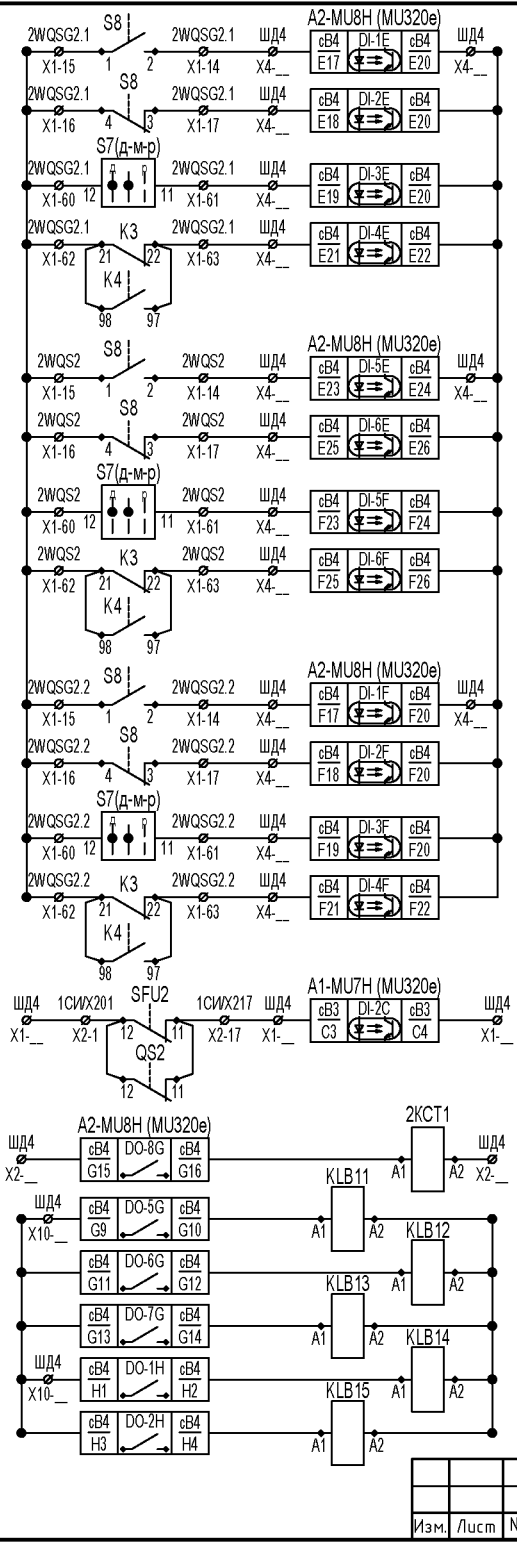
2WQSG2.1 S8 2WQSG2.1 ШД4 A2-MU8H (MU320e) ШД4
X1-15 1 2 X1-14 X4-__ cB4 E17 DI-1E cB4 E20 X4-__
2WQSG2.1 S8 2WQSG2.1 ШД4
X1-16 4 3 X1-17 X4-__ cB4 E18 DI-2E cB4 E20
S7(д-м-р)
2WQSG2.1 12 11 2WQSG2.1 ШД4
X1-60 X1-61 X4-__ cB4 E19 DI-3E cB4 E20
2WQSG2.1 K3 2WQSG2.1 ШД4
X1-62 21 22 X1-63 X4-__ cB4 E21 DI-4E cB4 E22
K4
98 97

2WQS2 S8 2WQS2 ШД4 A2-MU8H (MU320e) ШД4
X1-15 1 2 X1-14 X4-__ cB4 E23 DI-5E cB4 E24 X4-__
2WQS2 S8 2WQS2 ШД4
X1-16 4 3 X1-17 X4-__ cB4 E25 DI-6E cB4 E26
S7(д-м-р)
2WQS2 12 11 2WQS2 ШД4
X1-60 X1-61 X4-__ cB4 F23 DI-5F cB4 F24
2WQS2 K3 2WQS2 ШД4
X1-62 21 22 X1-63 X4-__ cB4 F25 DI-6F cB4 F26
K4
98 97

2WQSG2.2 S8 2WQSG2.2 ШД4 A2-MU8H (MU320e) ШД4
X1-15 1 2 X1-14 X4-__ cB4 F17 DI-1F cB4 F20 X4-__
2WQSG2.2 S8 2WQSG2.2 ШД4
X1-16 4 3 X1-17 X4-__ cB4 F18 DI-2F cB4 F20
S7(д-м-р)
2WQSG2.2 12 11 2WQSG2.2 ШД4
X1-60 X1-61 X4-__ cB4 F19 DI-3F cB4 F20
2WQSG2.2 K3 2WQSG2.2 ШД4
X1-62 21 22 X1-63 X4-__ cB4 F21 DI-4F cB4 F22
K4
98 97

ШД4 1СИХ201 SFU2 1СИХ217 ШД4 A1-MU7H (MU320e) ШД4
X1-__ X2-1 12 11 X2-17 X1-__ cB3 C3 DI-2C cB3 C4 X1-__
QS2
12 11

A2-MU8H (MU320e) 2KCT1
ШД4 ШД4
X2-__ cB4 G15 DO-8G cB4 G16 A1 A2 X2-__
ШД4 KLB11
X10-__ cB4 G9 DO-5G cB4 G10 A1 A2 KLB12
cB4 G11 DO-6G cB4 G12 A1 A2
KLB13
cB4 G13 DO-7G cB4 G14 A1 A2 KLB14
ШД4
X10-__ cB4 H1 DO-1H cB4 H2 A1 A2
KLB15
cB4 H3 DO-2H cB4 H4 A1 A2

Изм. Лист N